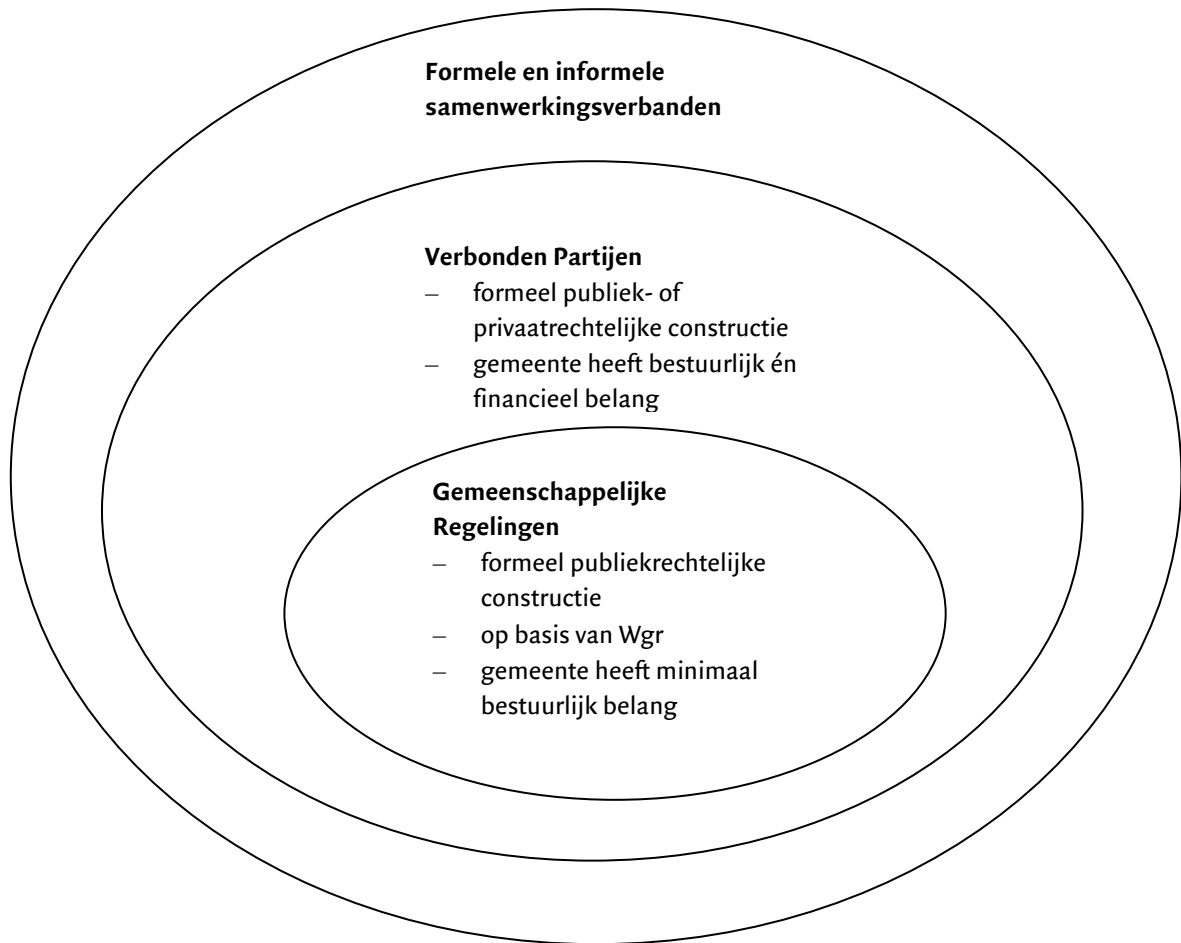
Formele en informele samenwerkingsverbanden

Verbonden Partijen
– formeel publiek- of privaatrechtelijke constructie
– gemeente heeft bestuurlijk én financieel belang

Gemeenschappelijke Regelingen
– formeel publiekrechtelijke constructie
– op basis van Wgr
– gemeente heeft minimaal bestuurlijk belang